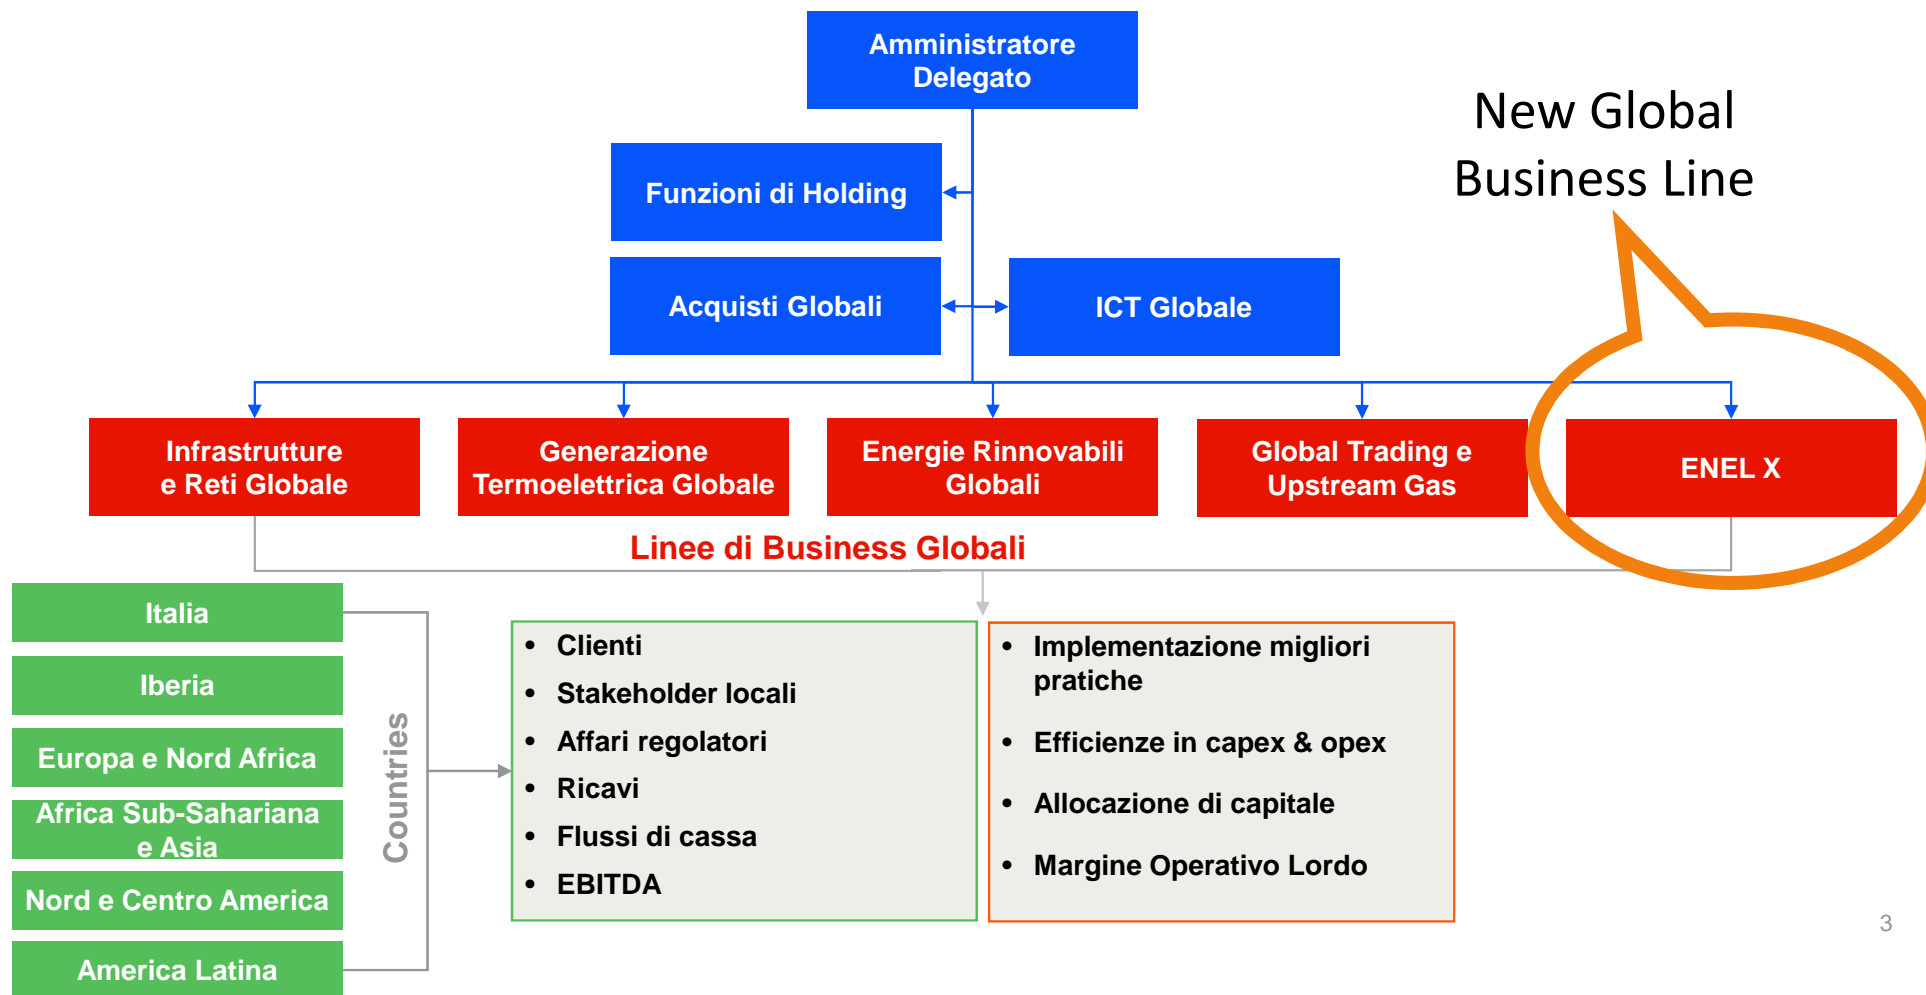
Amministratore Delegato

New Global Business Line

Funzioni di Holding

Acquisti Globali

ICT Globale

Infrastrutture e Reti Globale

Generazione Termoelettrica Globale

Energie Rinnovabili Globali

Global Trading e Upstream Gas

ENEL X

Linee di Business Globali

Italia

Iberia

Europa e Nord Africa

Africa Sub-Sahariana e Asia

Nord e Centro America

America Latina

Countries

• Clienti
• Stakeholder locali
• Affari regolatori
• Ricavi
• Flussi di cassa
• EBITDA

• Implementazione migliori pratiche
• Efficienze in capex & opex
• Allocazione di capitale
• Margine Operativo Lordo

3